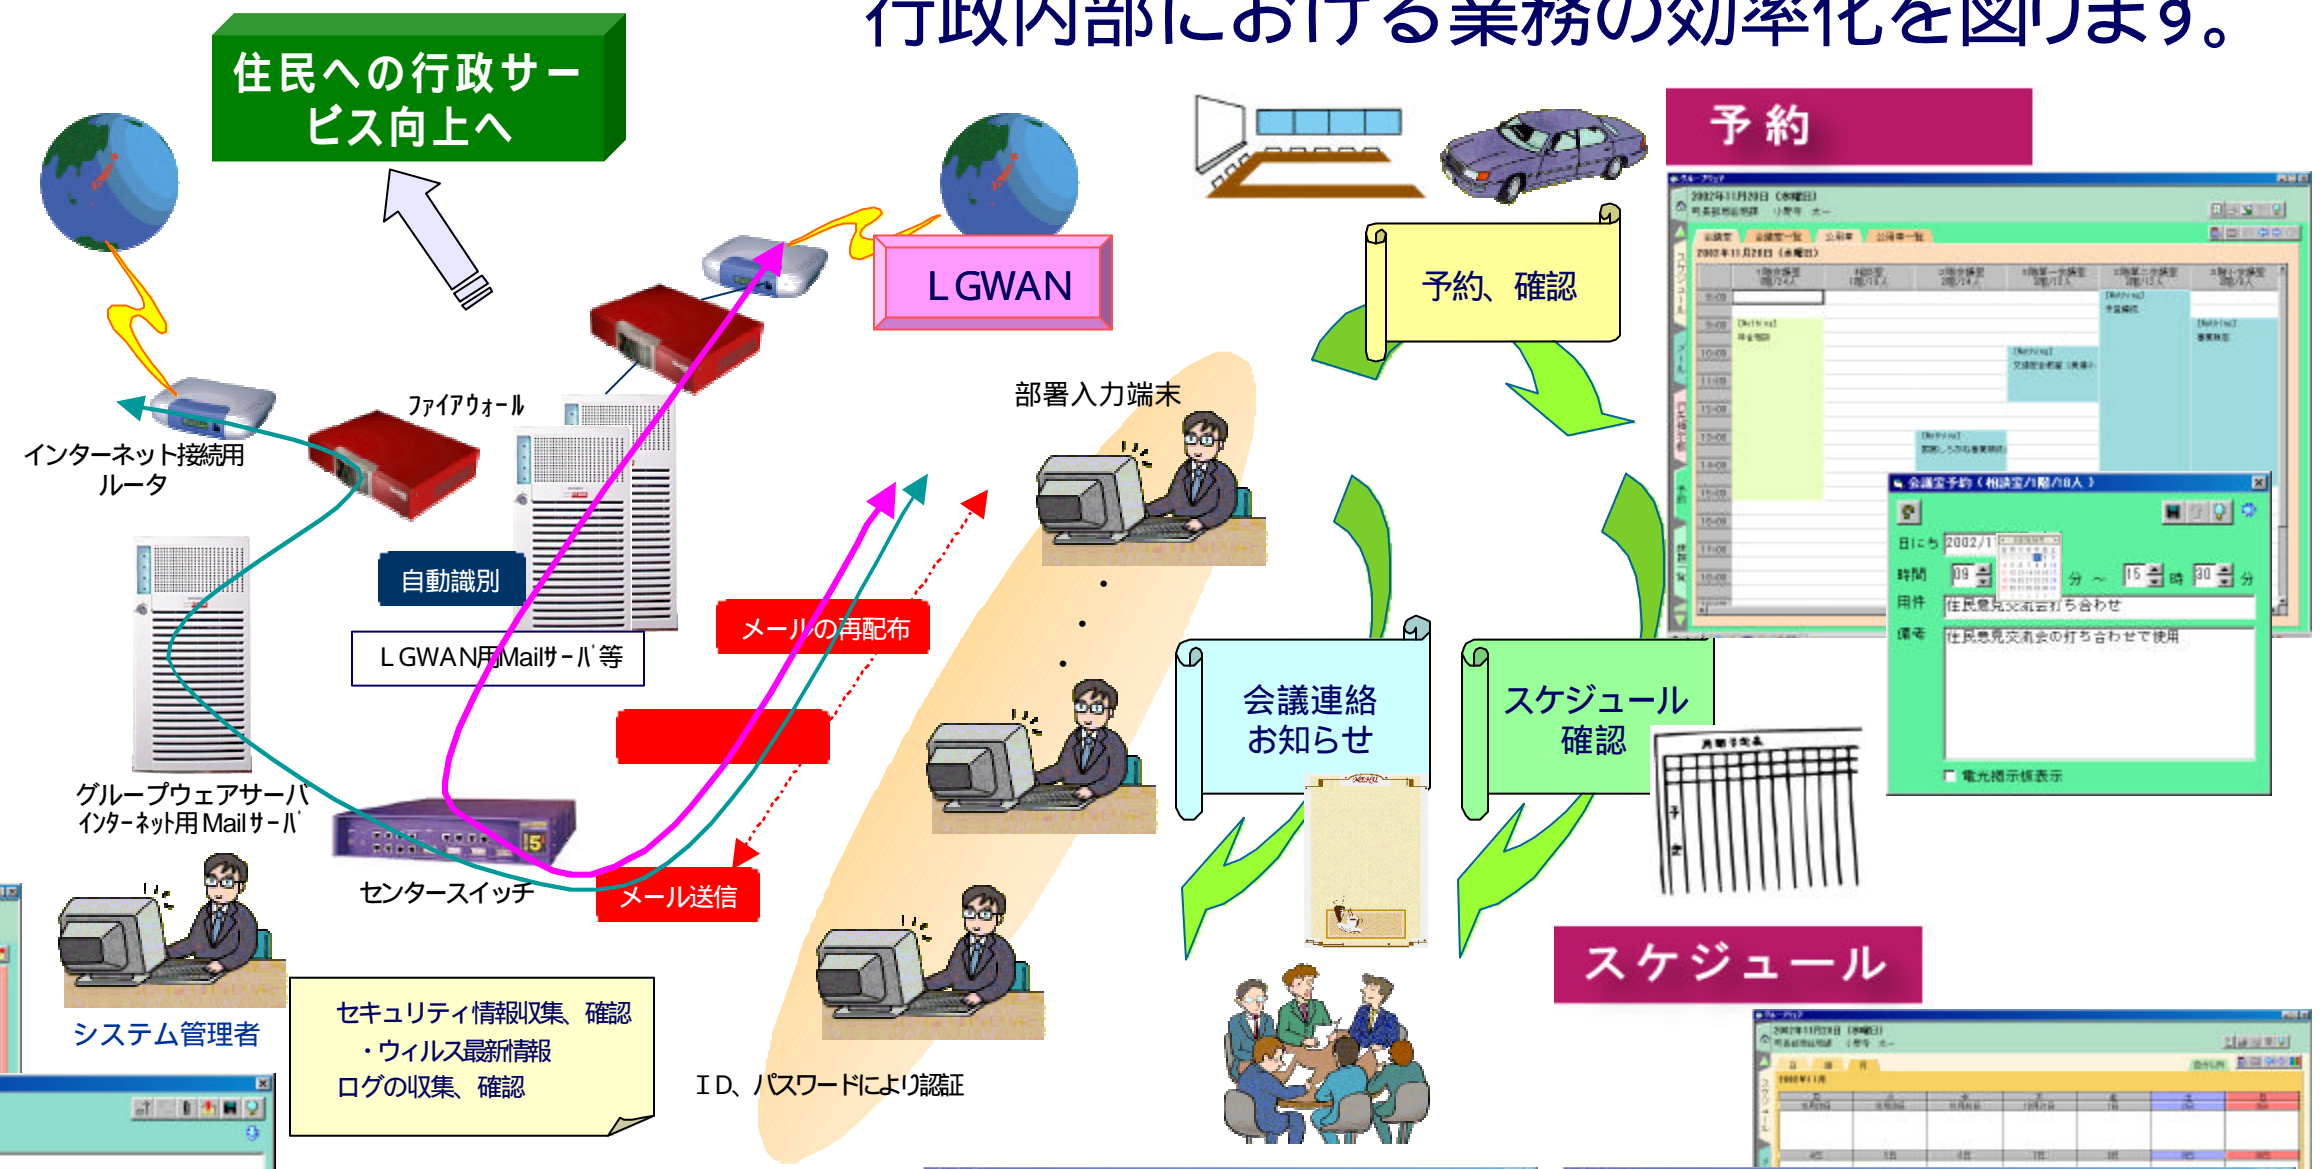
行政内部における業務の効率化を図ります。

住民への行政サービス向上へ

LGWAN

予約

予約、確認

ファイアウォール

部署入力端末

インターネット接続用ルータ

自動識別

LGWAN用Mailサーバ等

メールの再配布

会議連絡お知らせ

スケジュール確認

グループウェアサーバ
インターネット用Mailサーバ

センタースイッチ

メール送信

スケジュール

システム管理者

セキュリティ情報収集、確認
・ウィルス最新情報
ログの収集、確認

ID、パスワードにより認証

日にち 2002/1
時間 09 分 ～ 15 時 30 分
用件 住民意見交流会打ち合わせ
備考 住民意見交流会の打ち合わせで使用
電光掲示板表示